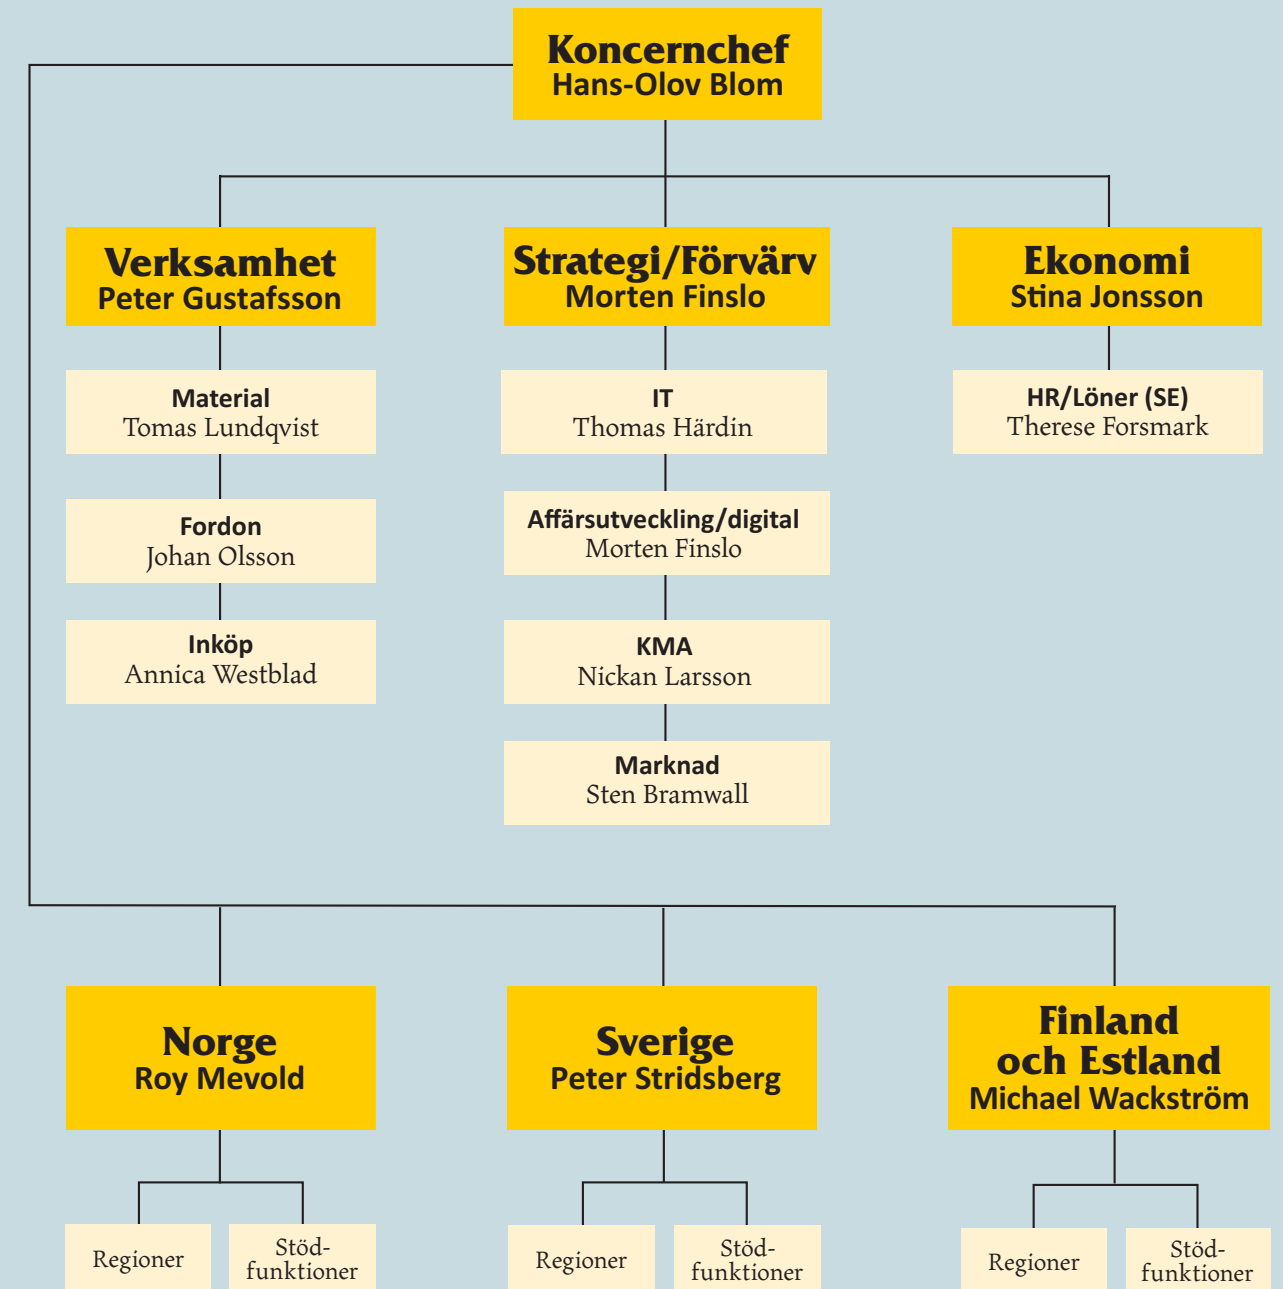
Koncernchef
Hans-Olov Blom

Verksamhet
Peter Gustafsson

Material
Tomas Lundqvist

Fordon
Johan Olsson

Inköp
Annica Westblad

Strategi/Förvärv
Morten Finslo

IT
Thomas Härdin

Affärsutveckling/digital
Morten Finslo

KMA
Nickan Larsson

Marknad
Sten Bramwall

Ekonomi
Stina Jonsson

HR/Löner (SE)
Therese Forsmark

Norge
Roy Mevold

Regioner

Stödfunktioner

Sverige
Peter Stridsberg

Regioner

Stödfunktioner

Finland och Estland
Michael Wackström

Regioner

Stödfunktioner